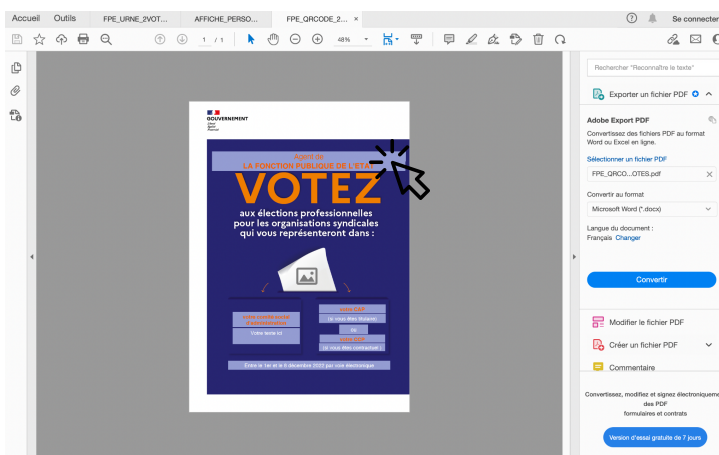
Accueil Outils FPE_URNE_2VOT... AFFICHE_PERSO... FPE_QRCODE_2... ×

Se connecter

1 / 1

48%

GOUVERNEMENT

Agent de LA FONCTION PUBLIQUE DE L'ÉTAT

VOTEZ

aux élections professionnelles pour les organisations syndicales qui vous représenteront dans :

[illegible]

Votre texte ici

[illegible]

(si vous êtes titulaire)

ou

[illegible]

(si vous êtes contractuel)

Entre le 1er et le 8 décembre 2022 par vote électronique

Rechercher "Reconnaître le texte"

Exporter un fichier PDF

Adobe Export PDF

Convertissez des fichiers PDF au format Word ou Excel en ligne.

Sélectionner un fichier PDF

FPE_QRCO...OTES.pdf

Convertir au format

Microsoft Word (*.docx)

Langue du document :
Français Changer

Convertir

Modifier le fichier PDF

Créer un fichier PDF

Commentaire

Convertissez, modifiez et signez électroniqueme des PDF formulaires et contrats

Version d'essai gratuite de 7 jours